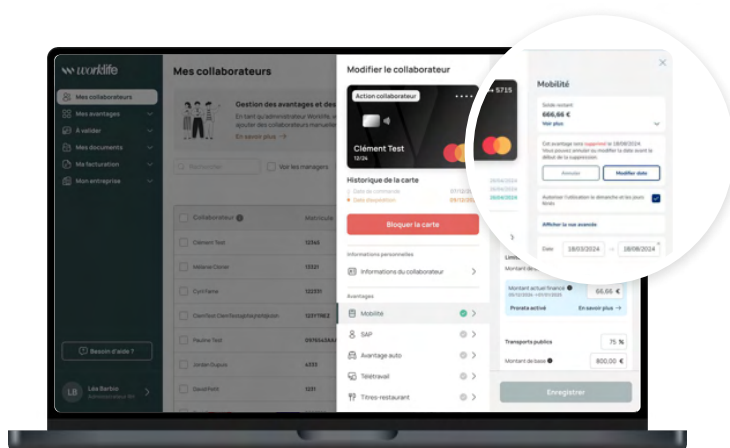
worklife

Mes collaborateurs
Mes avantages
À valider
Mes documents
Ma facturation
Mon entreprise

Besoin d'aide ?

LB Léa Barbis Administrateur RH

Mes collaborateurs

Gestion des avantages et des
En tant qu'administrateur Worklife, v ajouter des collaborateurs manuelle
En savoir plus →

Rechercher
Voir les managers

Collaborateur
Matricule
Clément Test 12345
Mélanie Clavier 12221
Cyril Fame 12222
Cédric Test ClemTestquelquechose 12317862
Pauline Test 0976543AAA
Jordan Dupuis 4333
David Petit 1011

Modifier le collaborateur
Action collaborateur
•••• 5715
Clément Test
12/24

Historique de la carte
Date de commande 07/12/2
Date d'expédition 09/12/20

Bloquer la carte

Informations personnelles
Informations du collaborateur

Avantages
Mobilité
SAP
Avantage auto
Télétravail
Titres-restaurant

Mobilité
Solde restant
666,66 €
Voir plus

Cet avantage sera supprimé le 18/08/2024. Vous pouvez annuler ou modifier la date avant le début de la suppression.
Annuler
Modifier date

Autoriser l'utilisation le dimanche et les jours fériés

Afficher la vue avancée

Date 18/03/2024 — 18/08/2024

Montant actuel financé 66,66 €
Prorata activé En savoir plus →

Transports publics 75 %
Montant de base 800,00 €

Enregistrer